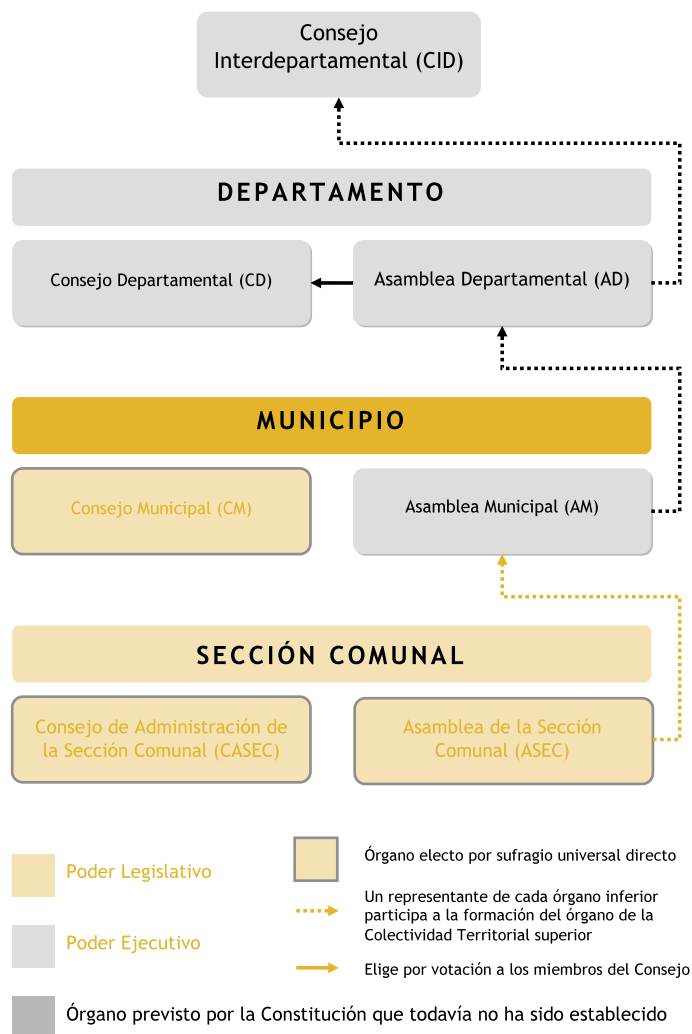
Consejo Interdepartamental (CID)

DEPARTAMENTO

Consejo Departamental (CD)

Asamblea Departamental (AD)

MUNICIPIO

Consejo Municipal (CM)

Asamblea Municipal (AM)

SECCIÓN COMUNAL

Consejo de Administración de la Sección Comunal (CASEC)

Asamblea de la Sección Comunal (ASEC)

Poder Legislativo

Poder Ejecutivo

Órgano electo por sufragio universal directo

Un representante de cada órgano inferior participa a la formación del órgano de la Colectividad Territorial superior

Elige por votación a los miembros del Consejo

Órgano previsto por la Constitución que todavía no ha sido establecido